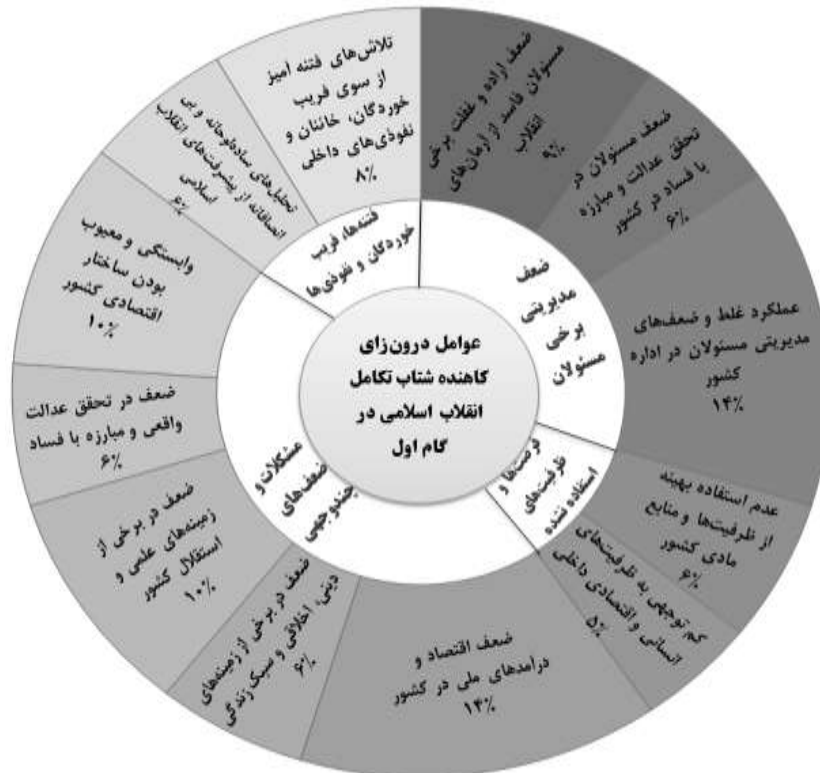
عوامل درون‌زای کاهنده شتاب تکامل انقلاب اسلامی در گام اول

ضعف مدیریتی برخی مسئولان

ضعف اراده و غفلت برخی مسئولان فاسد از آرمان‌های انقلاب
۹٪

ضعف مسئولان در تحقق عدالت و مبارزه با فساد در کشور
۶٪

عملکرد غلط و ضعف‌های مدیریتی مسئولان در اداره کشور
۱۴٪

فرصت‌ها و ظرفیت‌های استفاده نشده

عدم استفاده بهینه از ظرفیت‌ها و منابع مادی کشور
۶٪

کم‌توجهی به ظرفیت‌های انسانی و اقتصادی داخلی
۵٪

مشکلات و ضعف‌های چندوجهی

ضعف اقتصاد و درآمدهای ملی در کشور
۱۴٪

ضعف در برخی از زمینه‌های دینی، اخلاقی و سبک زندگی
۶٪

ضعف در برخی از زمینه‌های علمی و استقلال کشور
۱۰٪

ضعف در تحقق عدالت واقعی و مبارزه با فساد
۶٪

وابستگی و معیوب بودن ساختار اقتصادی کشور
۱۰٪

فتنه‌ها، فریب خوردگان و نفوذی‌ها

تحلیل‌های ساده‌لوحانه و بی‌انصافانه از پیشرفت‌های انقلاب اسلامی
۶٪

تلاش‌های فتنه امیز از سوی فریب خوردگان، خائنان و نفوذی‌های داخلی
۸٪